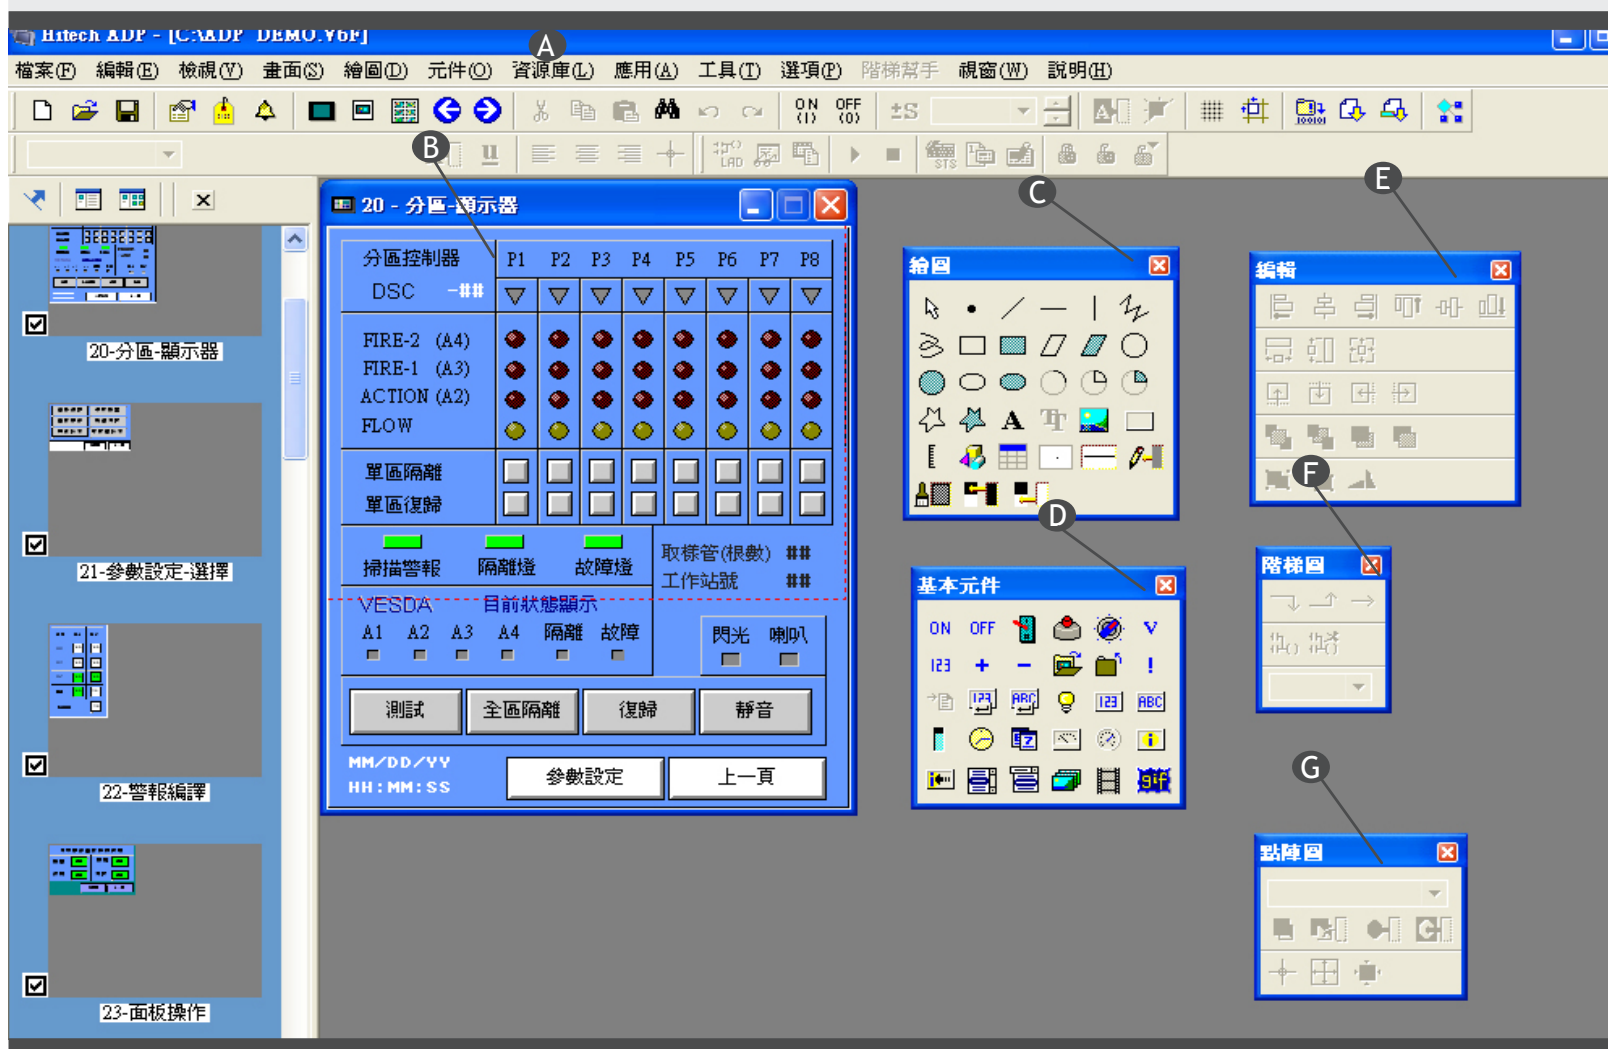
Hitech ADP - [C:\ADP DEMO.V6F]

A

檔案(F) 編輯(E) 檢視(V) 畫面(S) 繪圖(D) 元件(O) 資源庫(L) 應用(A) 工具(T) 選項(P) 階梯幫手 視窗(W) 說明(H)

ON OFF

B

C

E

20-分區-顯示器

21-參數設定-選擇

22-警報編譯

23-面板操作

20 - 分區-顯示器

分區控制器 P1 P2 P3 P4 P5 P6 P7 P8

DSC -##

FIRE-2 (A4)
FIRE-1 (A3)
ACTION (A2)
FLOW

單區隔離
單區復歸

掃描警報 隔離燈 故障燈

取樣管(根數) ##
工作站號 ##

VESDA 目前狀態顯示

A1 A2 A3 A4 隔離 故障

閃光 喇叭

測試 全區隔離 復歸 靜音

MM/DD/YY
HH:MM:SS

參數設定 上一頁

繪圖

A

D

基本元件

ON OFF

V

123

123 ABC

123 ABC

gif

編輯

F

階梯圖

G

點陣圖